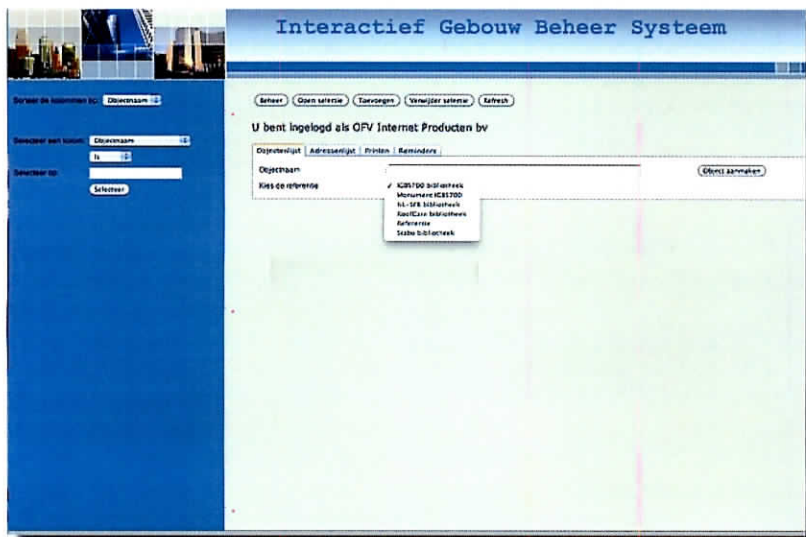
Interactief Gebouw Beheer Systeem

Sorteer de kolommen bij: Objectnaam

Selecteer een kolom: Objectnaam

Is

Selecteer op:

Selecteer

Beheer | Open selectie | Toevoegen | Verwijder selectie | Refresh

U bent ingelogd als OFV Internet Producten bv

Objectenlijst | Adressenlijst | Printen | Reminders

Objectnaam

Kies de referentie

✓ ICBS700 bibliotheek
Monumenz ICBS700
NL-SFB bibliotheek
RoofCare bibliotheek
Referentie
Stabu bibliotheek

Object aanmaken